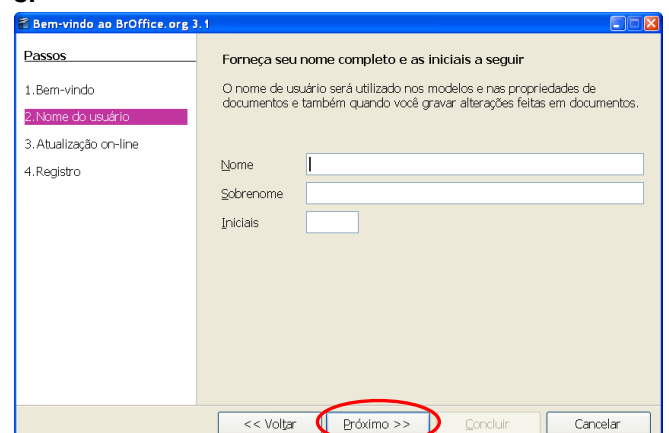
Bem-vindo ao BrOffice.org 3.1

Passos

1.Bem-vindo
2.Nome do usuário
3.Atualização on-line
4.Registro

Forneça seu nome completo e as iniciais a seguir

O nome de usuário será utilizado nos modelos e nas propriedades de documentos e também quando você gravar alterações feitas em documentos.

Nome
Sobrenome
Iniciais

<< Voltar
Próximo >>
Concluir
Cancelar